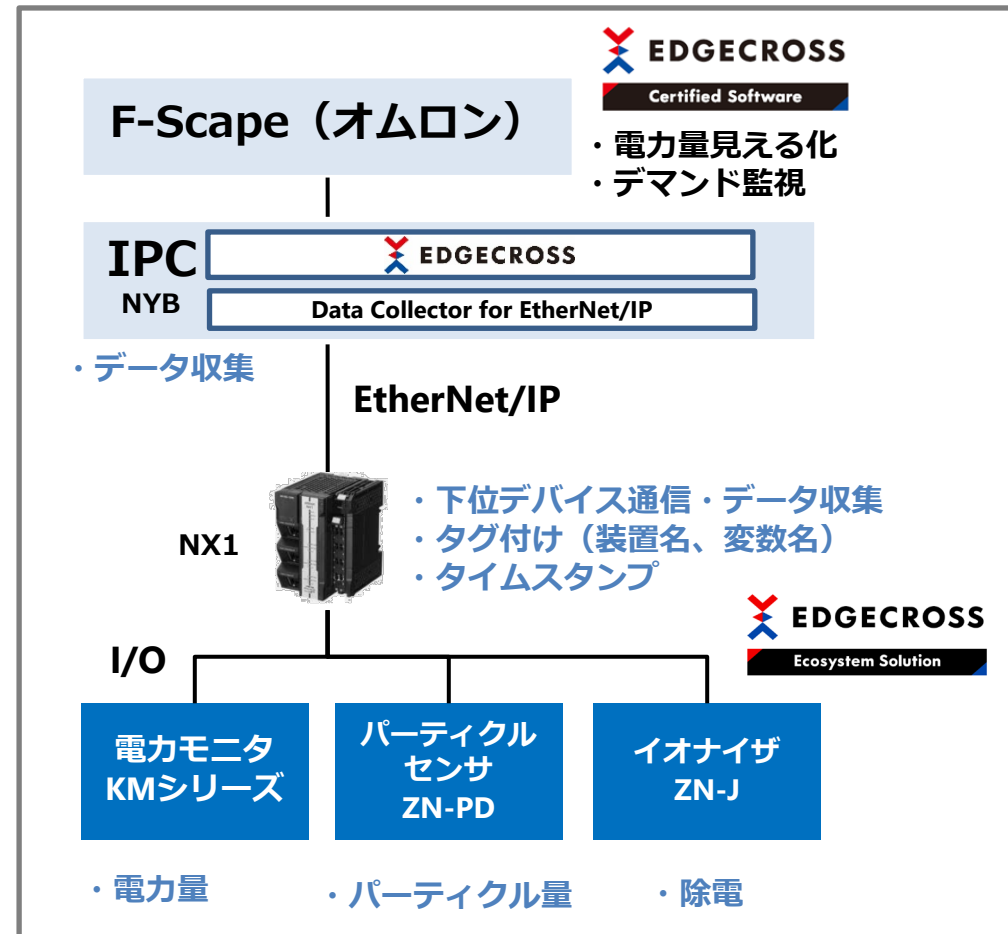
EDGECROSS
Certified Software

F-Scape（オムロン）

・電力量見える化
・デマンド監視

IPC
NYB

EDGECROSS

Data Collector for EtherNet/IP

・データ収集

EtherNet/IP

NX1

・下位デバイス通信・データ収集
・タグ付け（装置名、変数名）
・タイムスタンプ

EDGECROSS
Ecosystem Solution

I/O

電力モニタ
KMシリーズ

パーティクル
センサ
ZN-PD

イオナイザ
ZN-J

・電力量

・パーティクル量

・除電